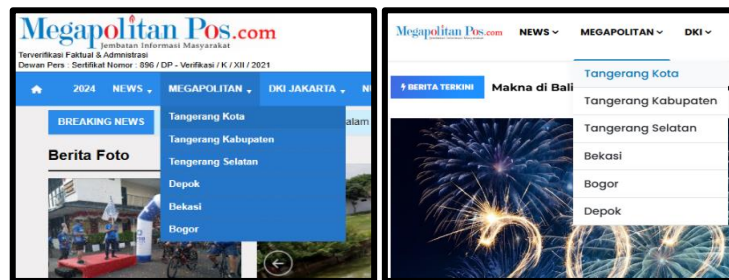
Megapolitan Pos.com
Jembatan Informasi Masyarakat
Terverifikasi Faktual & Administrasi
Dewan Pers : Sertifikat Nomor : 896 / DP - Verifikasi / K / XII / 2021

2024 NEWS MEGAPOLITAN DKI JAKARTA N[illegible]

BREAKING NEWS
Tangerang Kota
Tangerang Kabupaten
Tangerang Selatan
Depok
Bekasi
Bogor
alam

Berita Foto

Megapolitan Pos.com NEWS MEGAPOLITAN DKI

BERITA TERKINI Makna di Bali

Tangerang Kota
Tangerang Kabupaten
Tangerang Selatan
Bekasi
Bogor
Depok